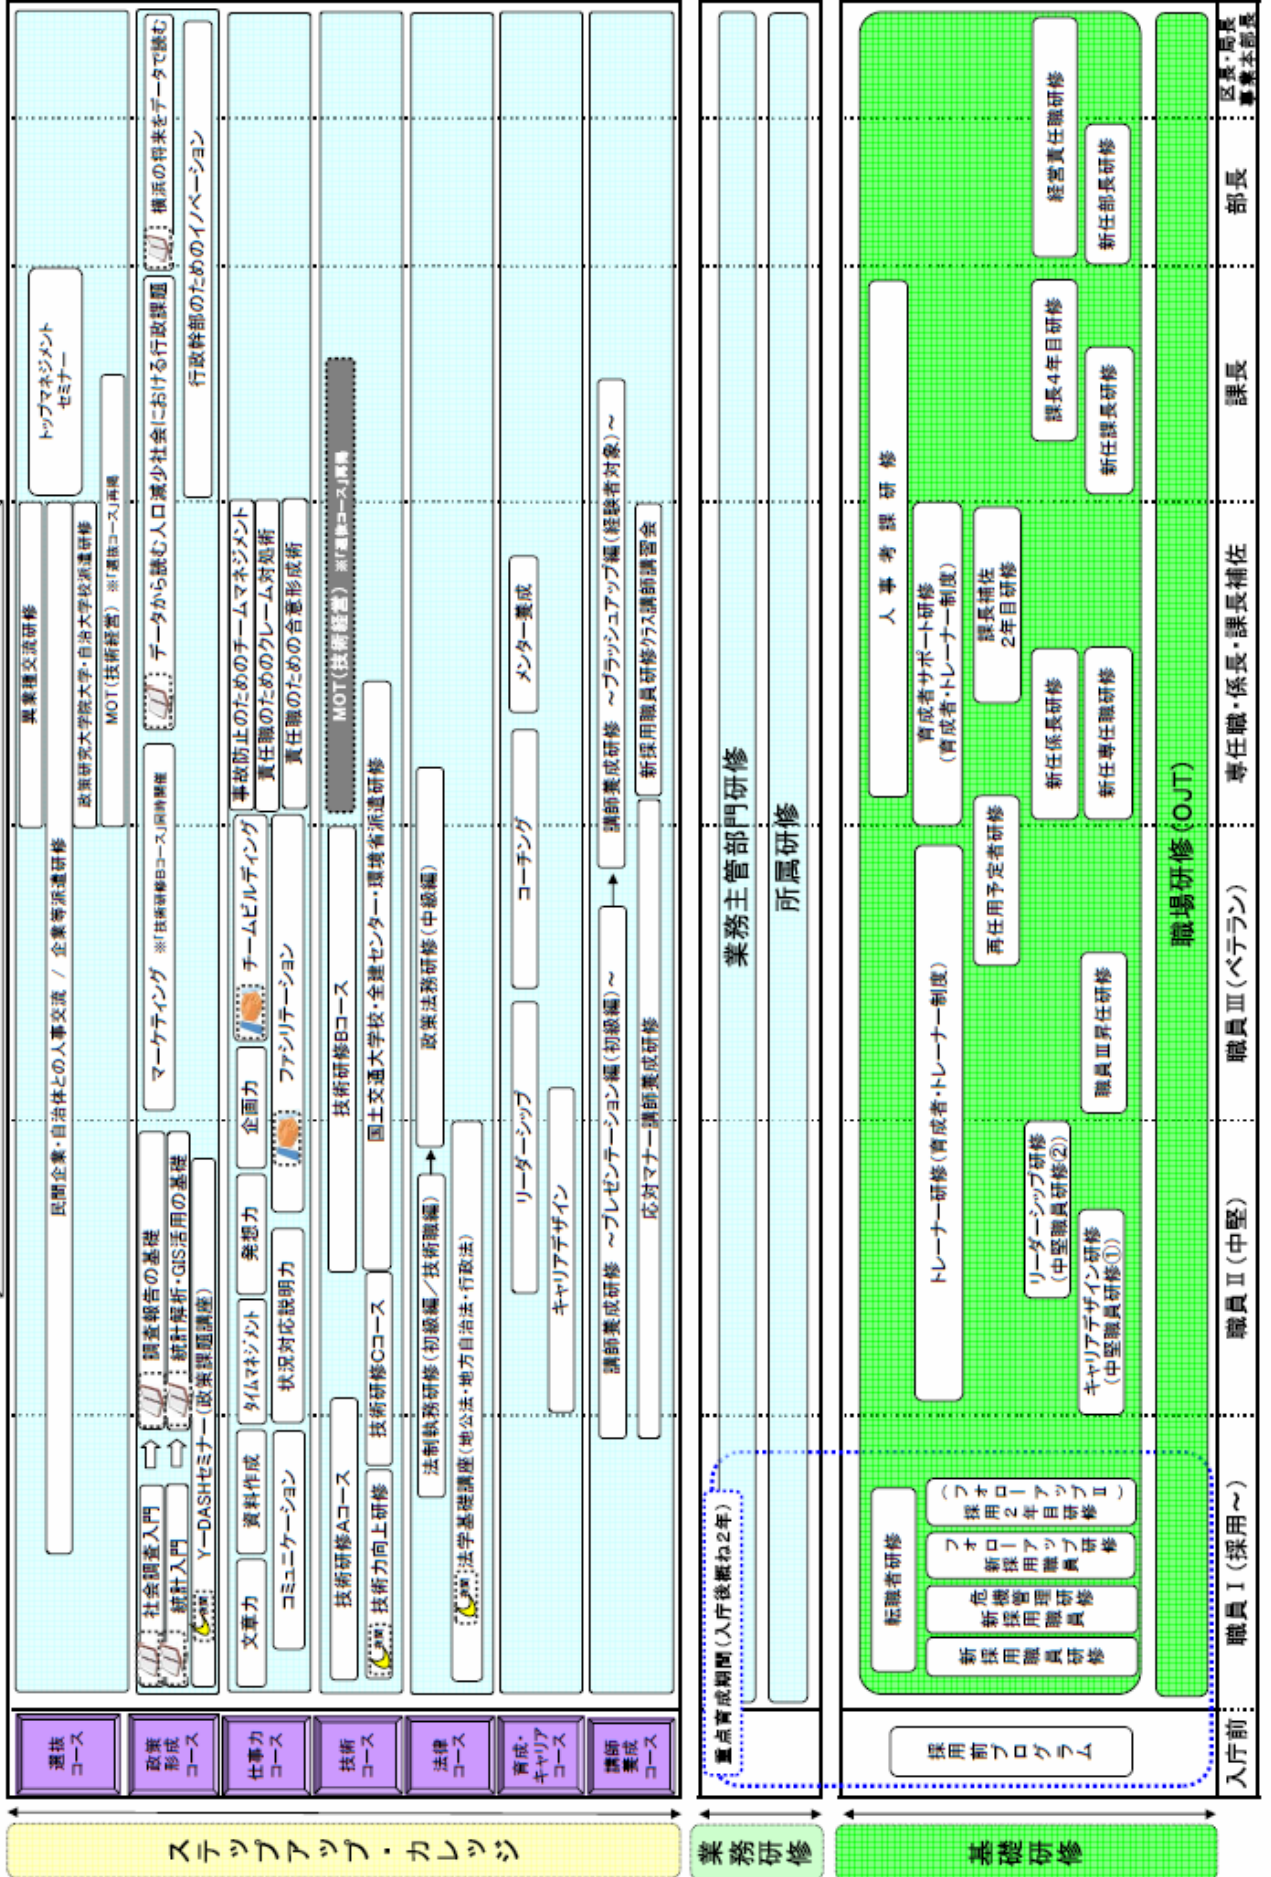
ステップアップ・カレッジ

選抜コース
異業種交流研修
民間企業・自治体との人事交流 / 企業等派遣研修
トップマネジメントセミナー
政策研究大学院大学・自治大学校派遣研修
MOT(技術経営) ※「選抜コース」再掲

政策形成コース
社会調査入門
調査報告の基礎
統計入門
統計解析・GIS活用の基礎
Y-DASHセミナー(政策課題講座)
マーケティング ※「技術研修Bコース」同時開催
データから読む人口減少社会における行政課題
横浜の将来をデータで読む
行政幹部のためのイノベーション

仕事力コース
文章力
資料作成
コミュニケーション
タイムマネジメント
状況対応説明力
発想力
企画力
ファシリテーション
チームビルディング
事故防止のためのチームマネジメント
責任職のためのクレーム対処術
責任職のための合意形成術

技術コース
技術研修Aコース
技術力向上研修
技術研修Cコース
技術研修Bコース
国土交通大学校・全建センター・環境省派遣研修
MOT(技術経営) ※「選抜コース」再掲

法律コース
法学基礎講座(地公法・地方自治法・行政法)
法制執務研修(初級編/技術職編)
政策法務研修(中級編)

育成・キャリアコース
リーダーシップ
キャリアデザイン
コーチング
メンター養成

講師養成コース
講師養成研修 ~プレゼンテーション編(初級編)~
講師養成研修 ~ブラッシュアップ編(経験者対象)~
応対マナー講師養成研修
新採用職員研修クラス講師講習会

業務研修
重点育成期間(入庁後概ね2年)
業務主管部門研修
所属研修

基礎研修
採用前プログラム
新採用職員研修
危機管理研修 新採用職員
フォローアップ研修 新採用職員
(フォローアップⅡ) 採用2年目研修
転職者研修
トレーナー研修(育成者・トレーナー制度)
キャリアデザイン研修(中堅職員研修①)
リーダーシップ研修(中堅職員研修②)
職員Ⅲ昇任研修
再任用予定者研修
人事考課研修
育成者サポート研修(育成者・トレーナー制度)
新任専任職研修
新任係長研修
課長補佐2年目研修
新任課長研修
課長4年目研修
新任部長研修
経営責任職研修
職場研修(OJT)

入庁前
職員Ⅰ(採用~)
職員Ⅱ(中堅)
職員Ⅲ(ベテラン)
専任職・係長・課長補佐
課長
部長
区長・局長 事業本部長